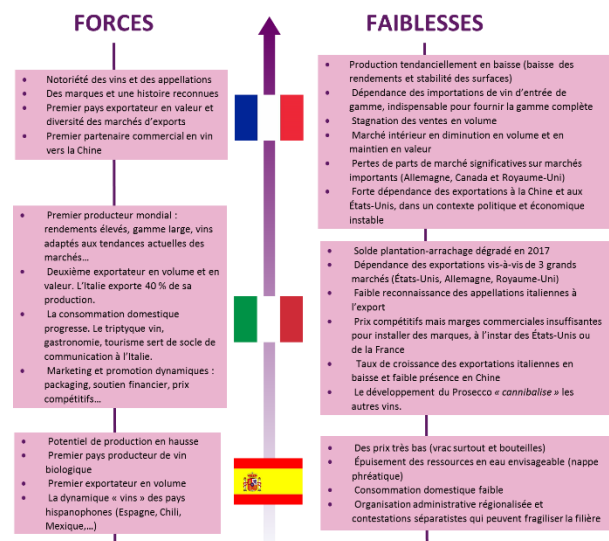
FORCES

FAIBLESSES

Notoriété des vins et des appellations
Des marques et une histoire reconnues
Premier pays exportateur en valeur et diversité des marchés d'exports
Premier partenaire commercial en vin vers la Chine

Production tendanciellement en baisse (baisse des rendements et stabilité des surfaces)
Dépendance des importations de vin d'entrée de gamme, indispensable pour fournir la gamme complète
Stagnation des ventes en volume
Marché intérieur en diminution en volume et en maintien en valeur
Pertes de parts de marché significatives sur marchés importants (Allemagne, Canada et Royaume-Uni)
Forte dépendance des exportations à la Chine et aux États-Unis, dans un contexte politique et économique instable

Premier producteur mondial : rendements élevés, gamme large, vins adaptés aux tendances actuelles des marchés…
Deuxième exportateur en volume et en valeur. L'Italie exporte 40 % de sa production.
La consommation domestique progresse. Le triptyque vin, gastronomie, tourisme sert de socle de communication à l'Italie.
Marketing et promotion dynamiques : packaging, soutien financier, prix compétitifs…

Solde plantation-arrachage dégradé en 2017
Dépendance des exportations vis-à-vis de 3 grands marchés (États-Unis, Allemagne, Royaume-Uni)
Faible reconnaissance des appellations italiennes à l'export
Prix compétitifs mais marges commerciales insuffisantes pour installer des marques, à l'instar des États-Unis ou de la France
Taux de croissance des exportations italiennes en baisse et faible présence en Chine
Le développement du Prosecco « cannibalise » les autres vins.

Potentiel de production en hausse
Premier pays producteur de vin biologique
Premier exportateur en volume
La dynamique « vins » des pays hispanophones (Espagne, Chili, Mexique,…)

Des prix très bas (vrac surtout et bouteilles)
Épuisement des ressources en eau envisageable (nappe phréatique)
Consommation domestique faible
Organisation administrative régionalisée et contestations séparatistes qui peuvent fragiliser la filière